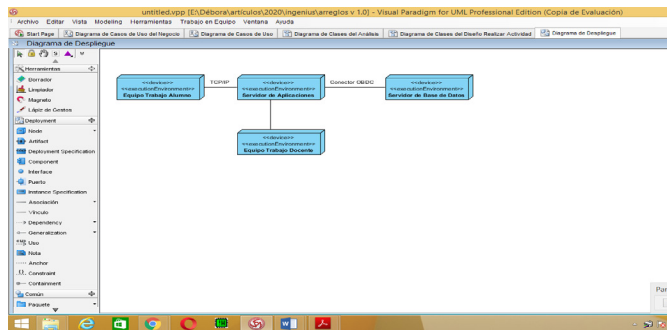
untitled.vpp [E:\Débora\artículos\2020\ingenius\arreglos v 1.0] - Visual Paradigm for UML Professional Edition (Copia de Evaluación)

Archivo Editar Vista Modeling Herramientas Trabajo en Equipo Ventana Ayuda

Start Page | Diagrama de Casos de Uso del Negocio | Diagrama de Casos de Uso | Diagrama de Clases del Análisis | Diagrama de Clases del Diseño Realizar Actividad | Diagrama de Despliegue

Diagrama de Despliegue

Herramientas
Borrador
Limpiador
Magneto
Lápiz de Gestos
Deployment
Node
Artifact
Deployment Specification
Component
Interface
Puerto
Instance Specification
Asociación
Vínculo
Dependency
Generalization
Uso
Nota
Anchor
Constraint
Containment
Común
Paquete

<<device>>
<<executionEnvironment>>
Equipo Trabajo Alumno

TCP/IP

<<device>>
<<executionEnvironment>>
Servidor de Aplicaciones

Conector ODBC

<<device>>
<<executionEnvironment>>
Servidor de Base de Datos

<<device>>
<<executionEnvironment>>
Equipo Trabajo Docente

Par